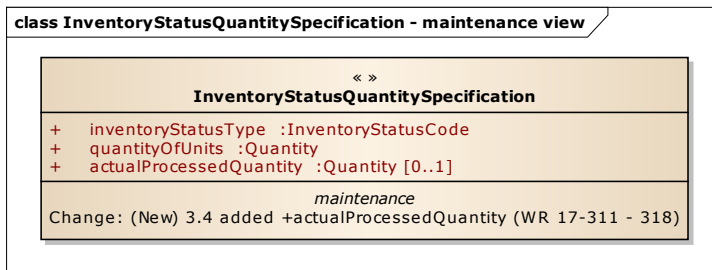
class InventoryStatusQuantitySpecification - maintenance view

« »
InventoryStatusQuantitySpecification

+ inventoryStatusType :InventoryStatusCode
+ quantityOfUnits :Quantity
+ actualProcessedQuantity :Quantity [0..1]

maintenance
Change: (New) 3.4 added +actualProcessedQuantity (WR 17-311 - 318)